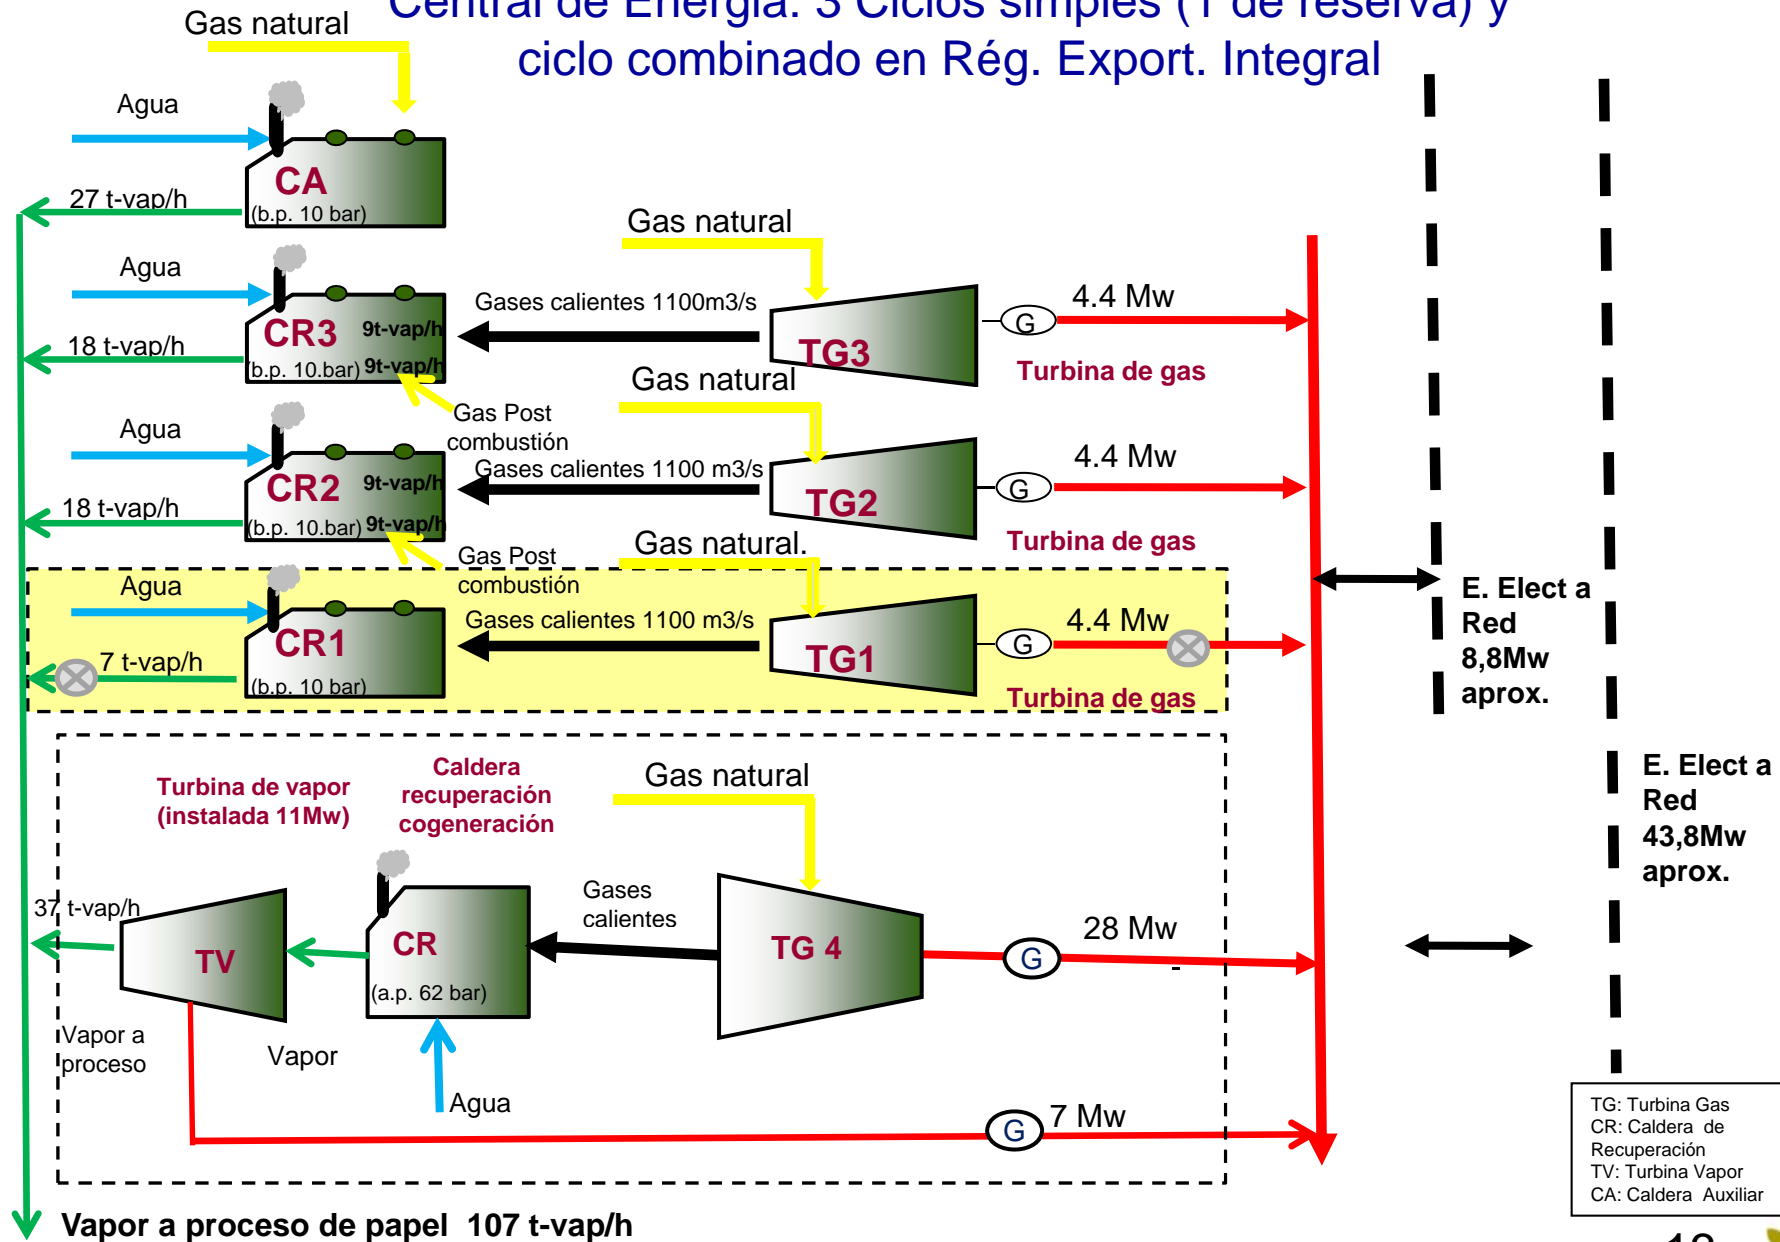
Central de Energía: 3 Ciclos simples (1 de reserva) y ciclo combinado en Rég. Export. Integral

Gas natural

Agua

CA
(b.p. 10 bar)

27 t-vap/h

Gas natural

Agua

Gases calientes 1100m3/s

CR3 9t-vap/h
(b.p. 10.bar) 9t-vap/h

18 t-vap/h

TG3

G

4.4 Mw

Turbina de gas

Gas natural

Gas Post combustión

Agua

Gases calientes 1100 m3/s

CR2 9t-vap/h
(b.p. 10.bar) 9t-vap/h

18 t-vap/h

TG2

G

4.4 Mw

Turbina de gas

Gas Post combustión

Gas natural.

Agua

Gases calientes 1100 m3/s

CR1
(b.p. 10 bar)

7 t-vap/h

TG1

G

4.4 Mw

Turbina de gas

E. Elect a Red 8,8Mw aprox.

Turbina de vapor (instalada 11Mw)

Caldera recuperación cogeneración

Gas natural

E. Elect a Red 43,8Mw aprox.

37 t-vap/h

TV

CR
(a.p. 62 bar)

Gases calientes

TG 4

G

28 Mw

Vapor a proceso

Vapor

Agua

G

7 Mw

TG: Turbina Gas
CR: Caldera de Recuperación
TV: Turbina Vapor
CA: Caldera Auxiliar

Vapor a proceso de papel 107 t-vap/h